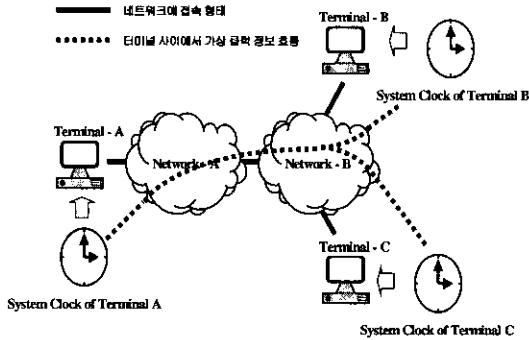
네트워크에 접속 형태

터미널 사이에서 가상 클럭 정보 흐름

Terminal - B

System Clock of Terminal B

Terminal - A

Network - A

Network - B

Terminal - C

System Clock of Terminal A

System Clock of Terminal C